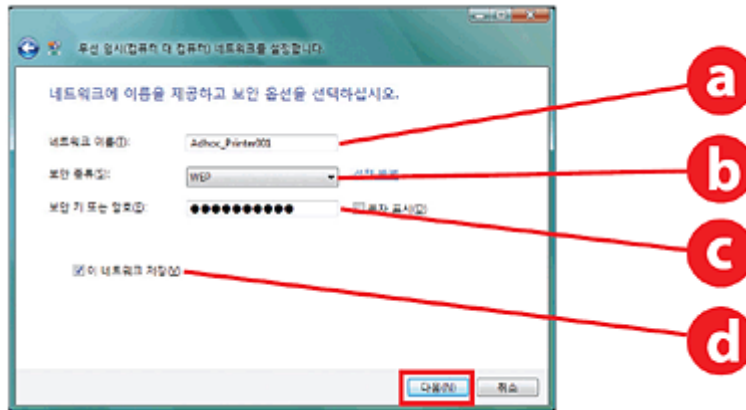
무선 임시(컴퓨터 대 컴퓨터) 네트워크를 설정합니다

네트워크에 이름을 제공하고 보안 옵션을 선택하십시오.

네트워크 이름(T): Adhoc_Printer001

보안 종류(S): WEP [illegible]

보안 키 또는 암호(E): ●●●●●●●●●●● 문자 표시(D)

이 네트워크 저장(V)

다음(N) 취소

a

b

c

d